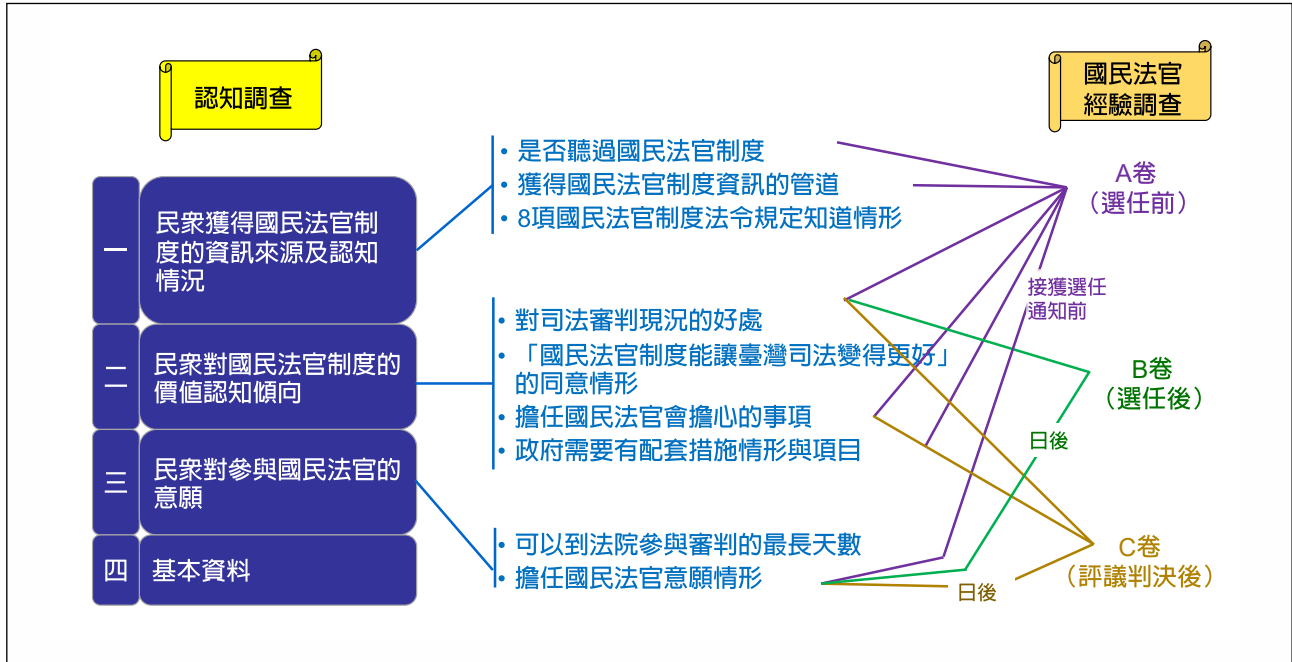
認知調查

國民法官經驗調查

一 民眾獲得國民法官制度的資訊來源及認知情況

二 民眾對國民法官制度的價值認知傾向

三 民眾對參與國民法官的意願

四 基本資料

• 是否聽過國民法官制度
• 獲得國民法官制度資訊的管道
• 8項國民法官制度法令規定知道情形

• 對司法審判現況的好處
• 「國民法官制度能讓臺灣司法變得更好」的同意情形
• 擔任國民法官會擔心的事項
• 政府需要有配套措施情形與項目

• 可以到法院參與審判的最長天數
• 擔任國民法官意願情形

A卷（選任前）

接獲選任通知前

B卷（選任後）

日後

C卷（評議判決後）

日後